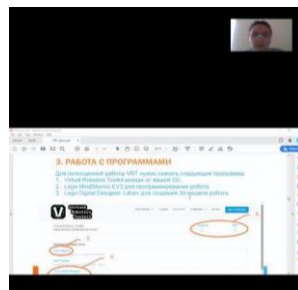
3. РАБОТА С ПРОГРАММАМИ

Для полноценной работы VRT нужно скачать следующие программы:
1. Virtual Robotics Toolkit исходя из вашей ОС
2. Lego MindStorms EV3 для программирования робота
3. Lego Digital Designer. Ldraw для создания 3d модели робота

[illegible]